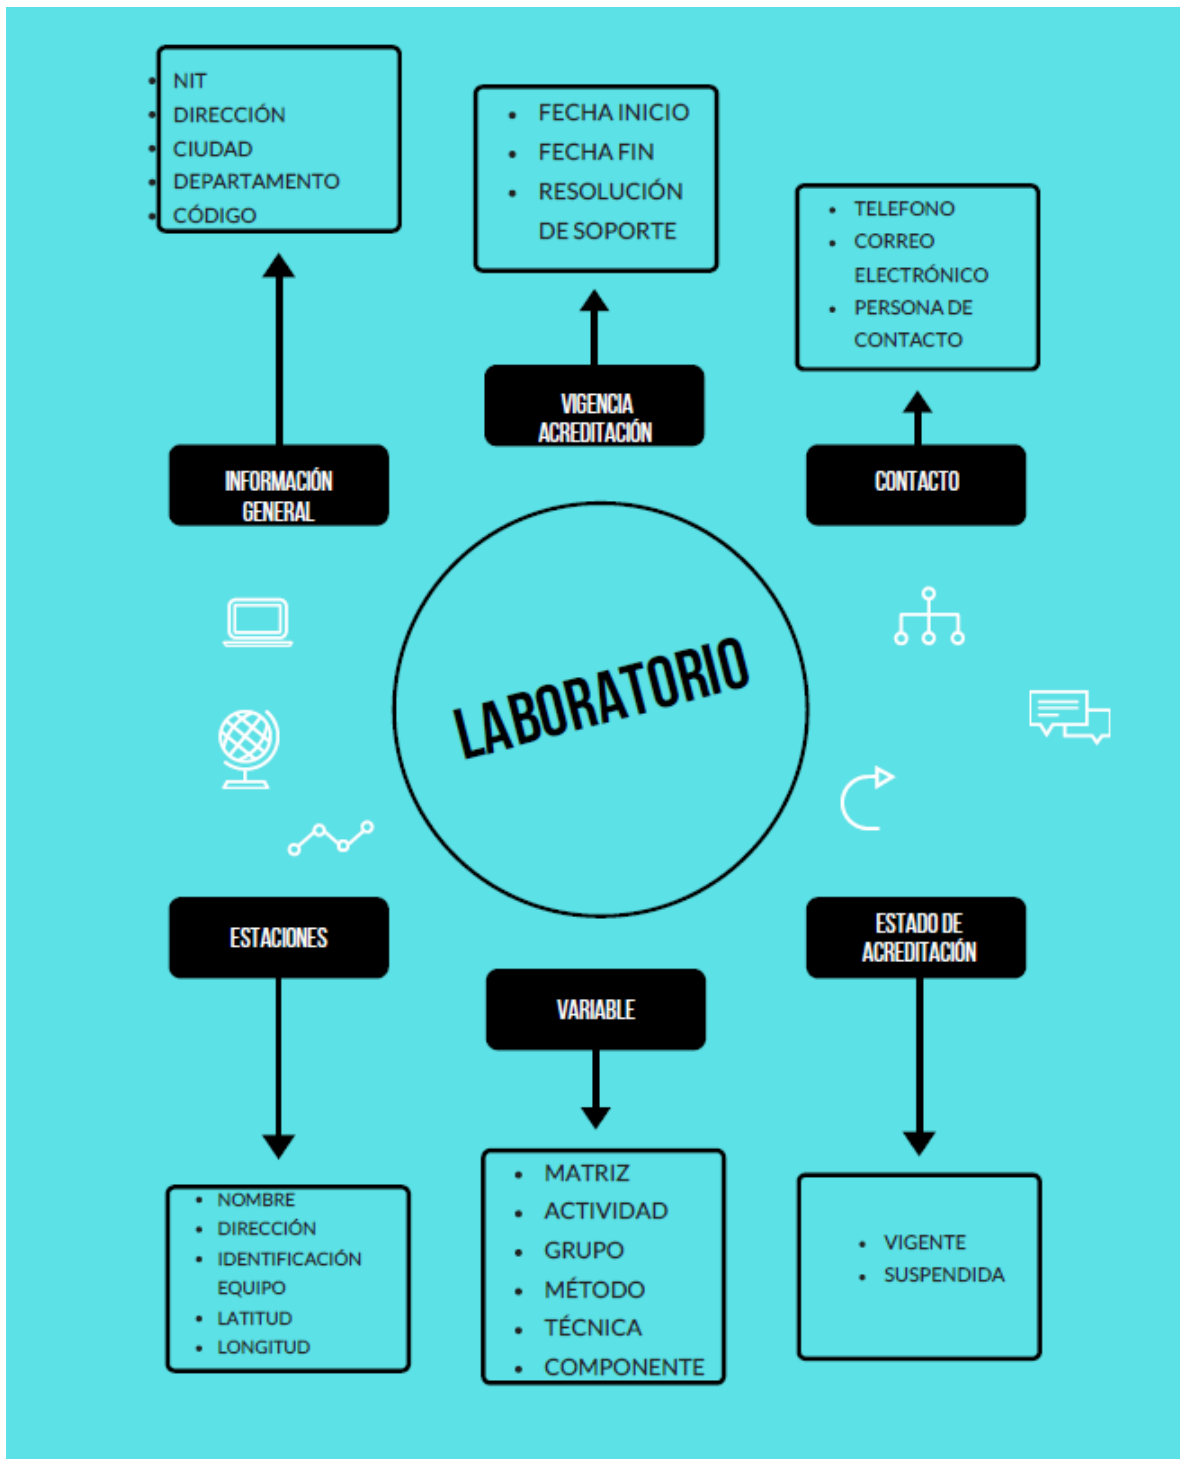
- NIT
- DIRECCIÓN
- CIUDAD
- DEPARTAMENTO
- CÓDIGO

- FECHA INICIO
- FECHA FIN
- RESOLUCIÓN DE SOPORTE

- TELEFONO
- CORREO ELECTRÓNICO
- PERSONA DE CONTACTO

VIGENCIA ACREDITACIÓN

INFORMACIÓN GENERAL

CONTACTO

LABORATORIO

ESTACIONES

ESTADO DE ACREDITACIÓN

VARIABLE

- NOMBRE
- DIRECCIÓN
- IDENTIFICACIÓN EQUIPO
- LATITUD
- LONGITUD

- MATRIZ
- ACTIVIDAD
- GRUPO
- MÉTODO
- TÉCNICA
- COMPONENTE

- VIGENTE
- SUSPENDIDA